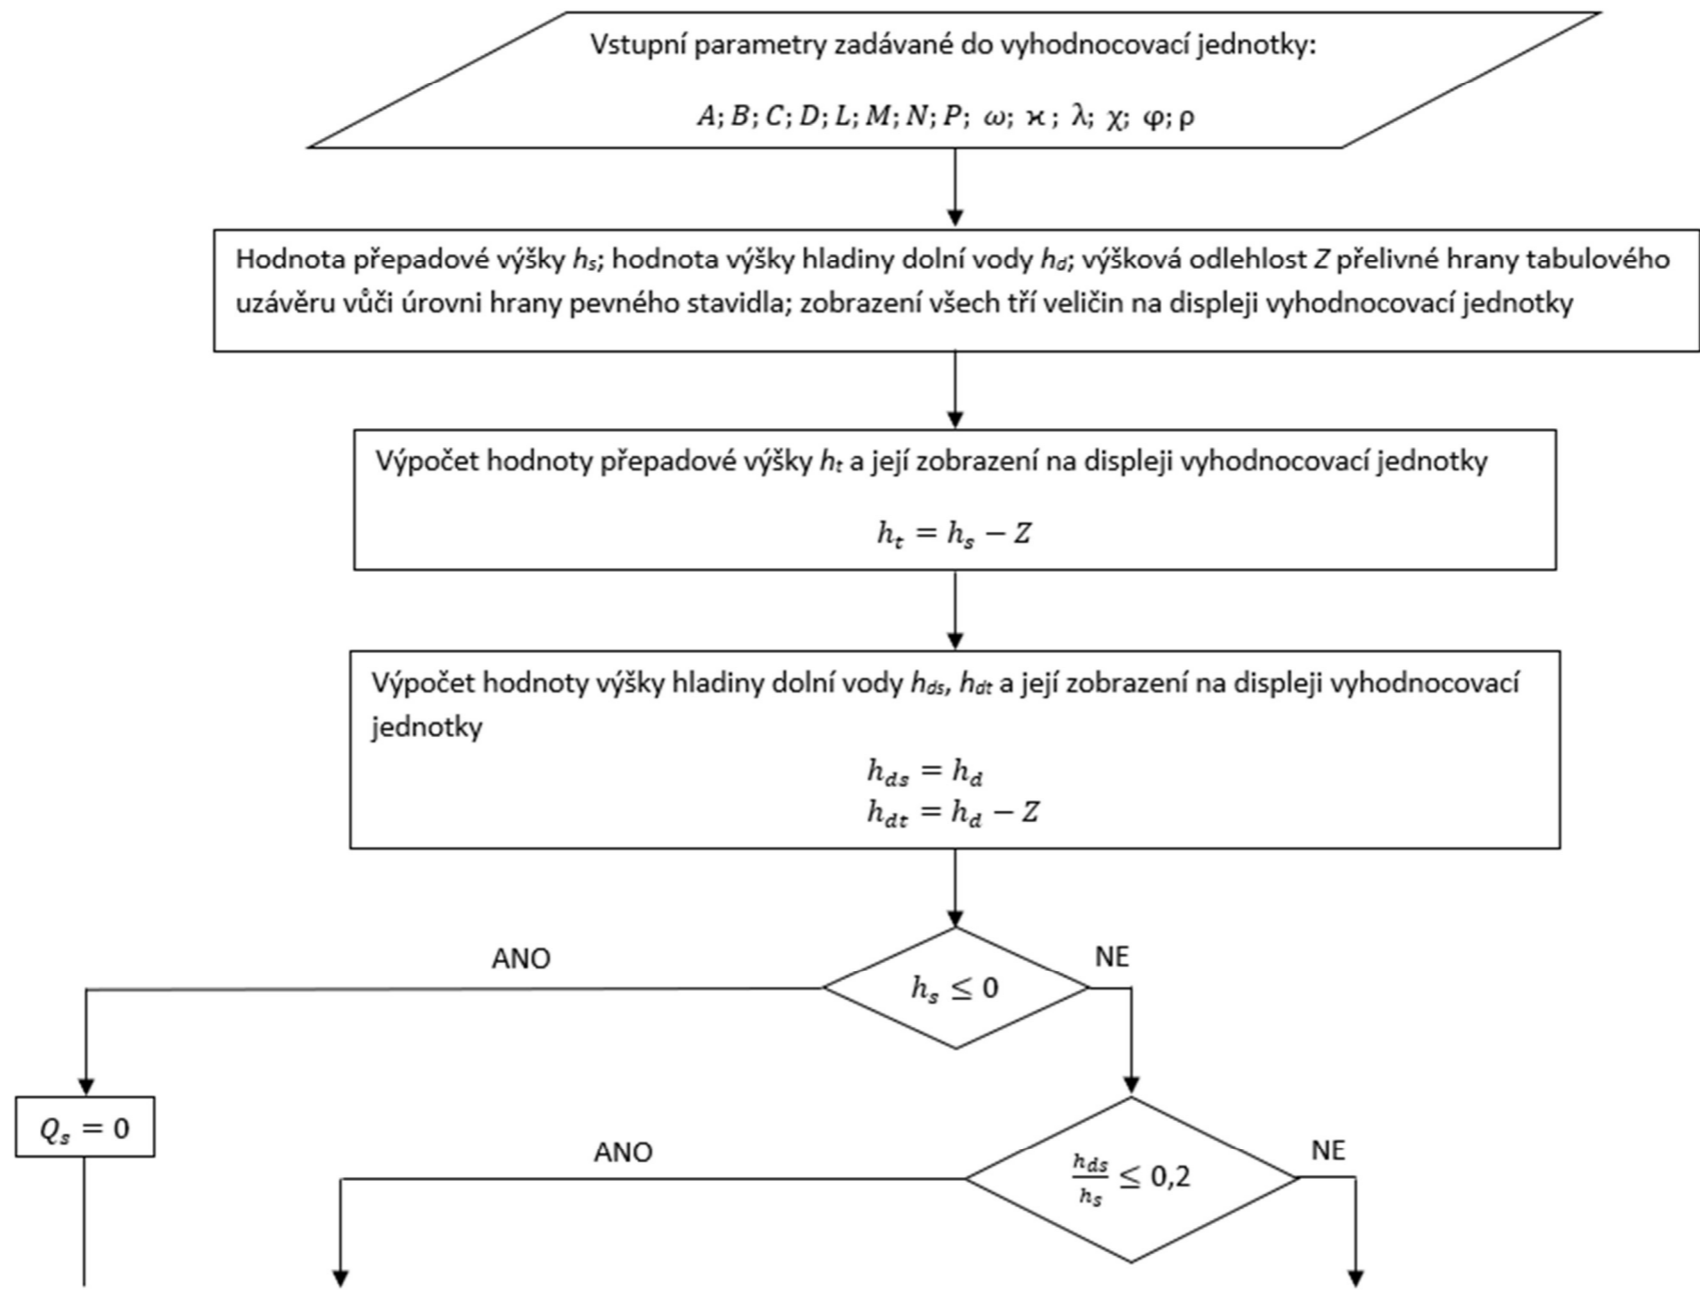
Vstupní parametry zadávané do vyhodnocovací jednotky:

$A; B; C; D; L; M; N; P; \omega; \varkappa; \lambda; \chi; \varphi; \rho$

Hodnota přepadové výšky $h_s$; hodnota výšky hladiny dolní vody $h_d$; výšková odlehlost $Z$ přelivné hrany tabulového uzávěru vůči úrovni hrany pevného stavidla; zobrazení všech tří veličin na displeji vyhodnocovací jednotky

Výpočet hodnoty přepadové výšky $h_t$ a její zobrazení na displeji vyhodnocovací jednotky

$h_t = h_s - Z$

Výpočet hodnoty výšky hladiny dolní vody $h_{ds}$, $h_{dt}$ a její zobrazení na displeji vyhodnocovací jednotky

$h_{ds} = h_d$
$h_{dt} = h_d - Z$

ANO

$h_s \leq 0$

NE

$Q_s = 0$

ANO

$\frac{h_{ds}}{h_s} \leq 0,2$

NE